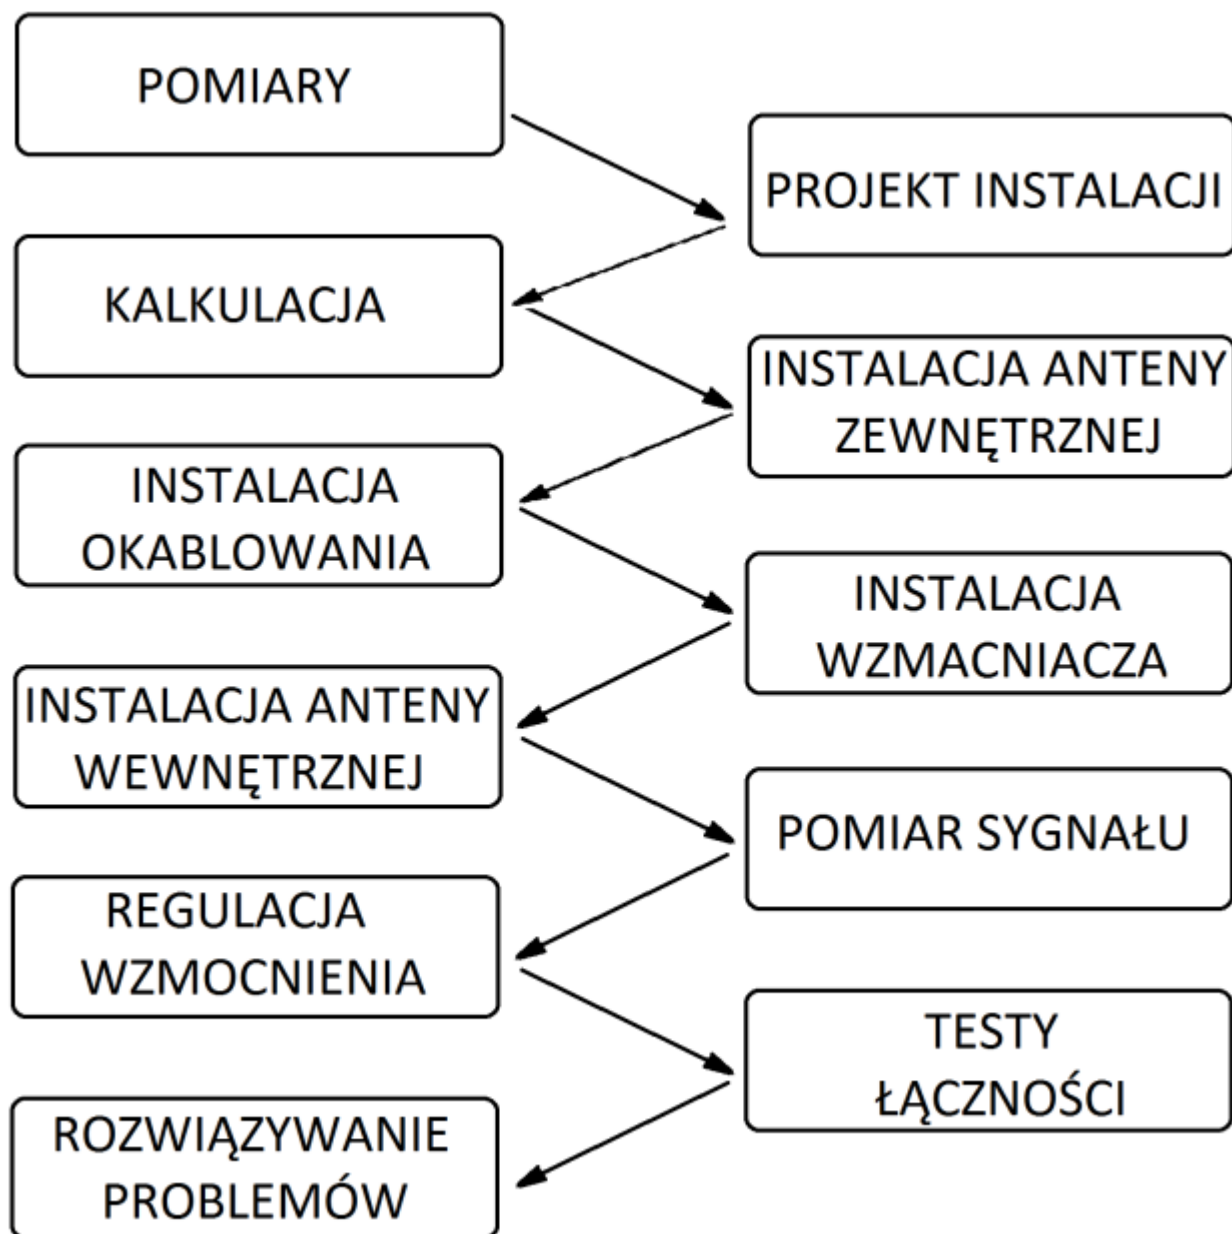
POMIARY

PROJEKT INSTALACJI

KALKULACJA

INSTALACJA ANTENY ZEWNĘTRZNEJ

INSTALACJA OKABLOWANIA

INSTALACJA WZMACNIACZA

INSTALACJA ANTENY WEWNĘTRZNEJ

POMIAR SYGNAŁU

REGULACJA WZMOCNIENIA

TESTY ŁĄCZNOŚCI

ROZWIĄZYWANIE PROBLEMÓW